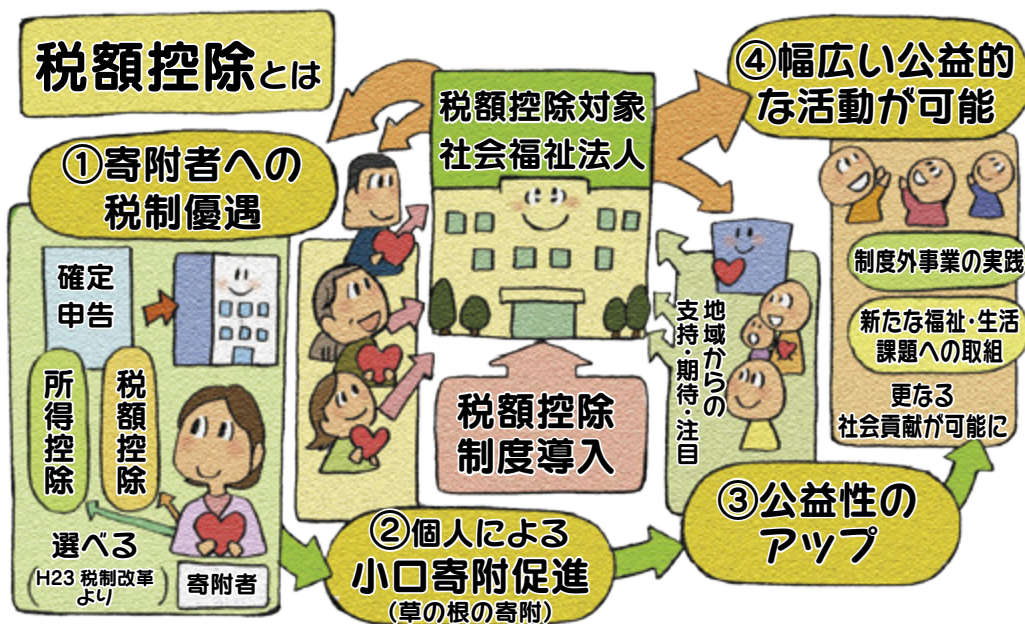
税額控除とは

①寄附者への税制優遇

確定申告

所得控除

税額控除

選べる

（H23 税制改革より）

寄附者

税額控除対象社会福祉法人

税額控除制度導入

②個人による小口寄附促進

（草の根の寄附）

地域からの支持・期待・注目

③公益性のアップ

④幅広い公益的な活動が可能

制度外事業の実践

新たな福祉・生活課題への取組

更なる社会貢献が可能に